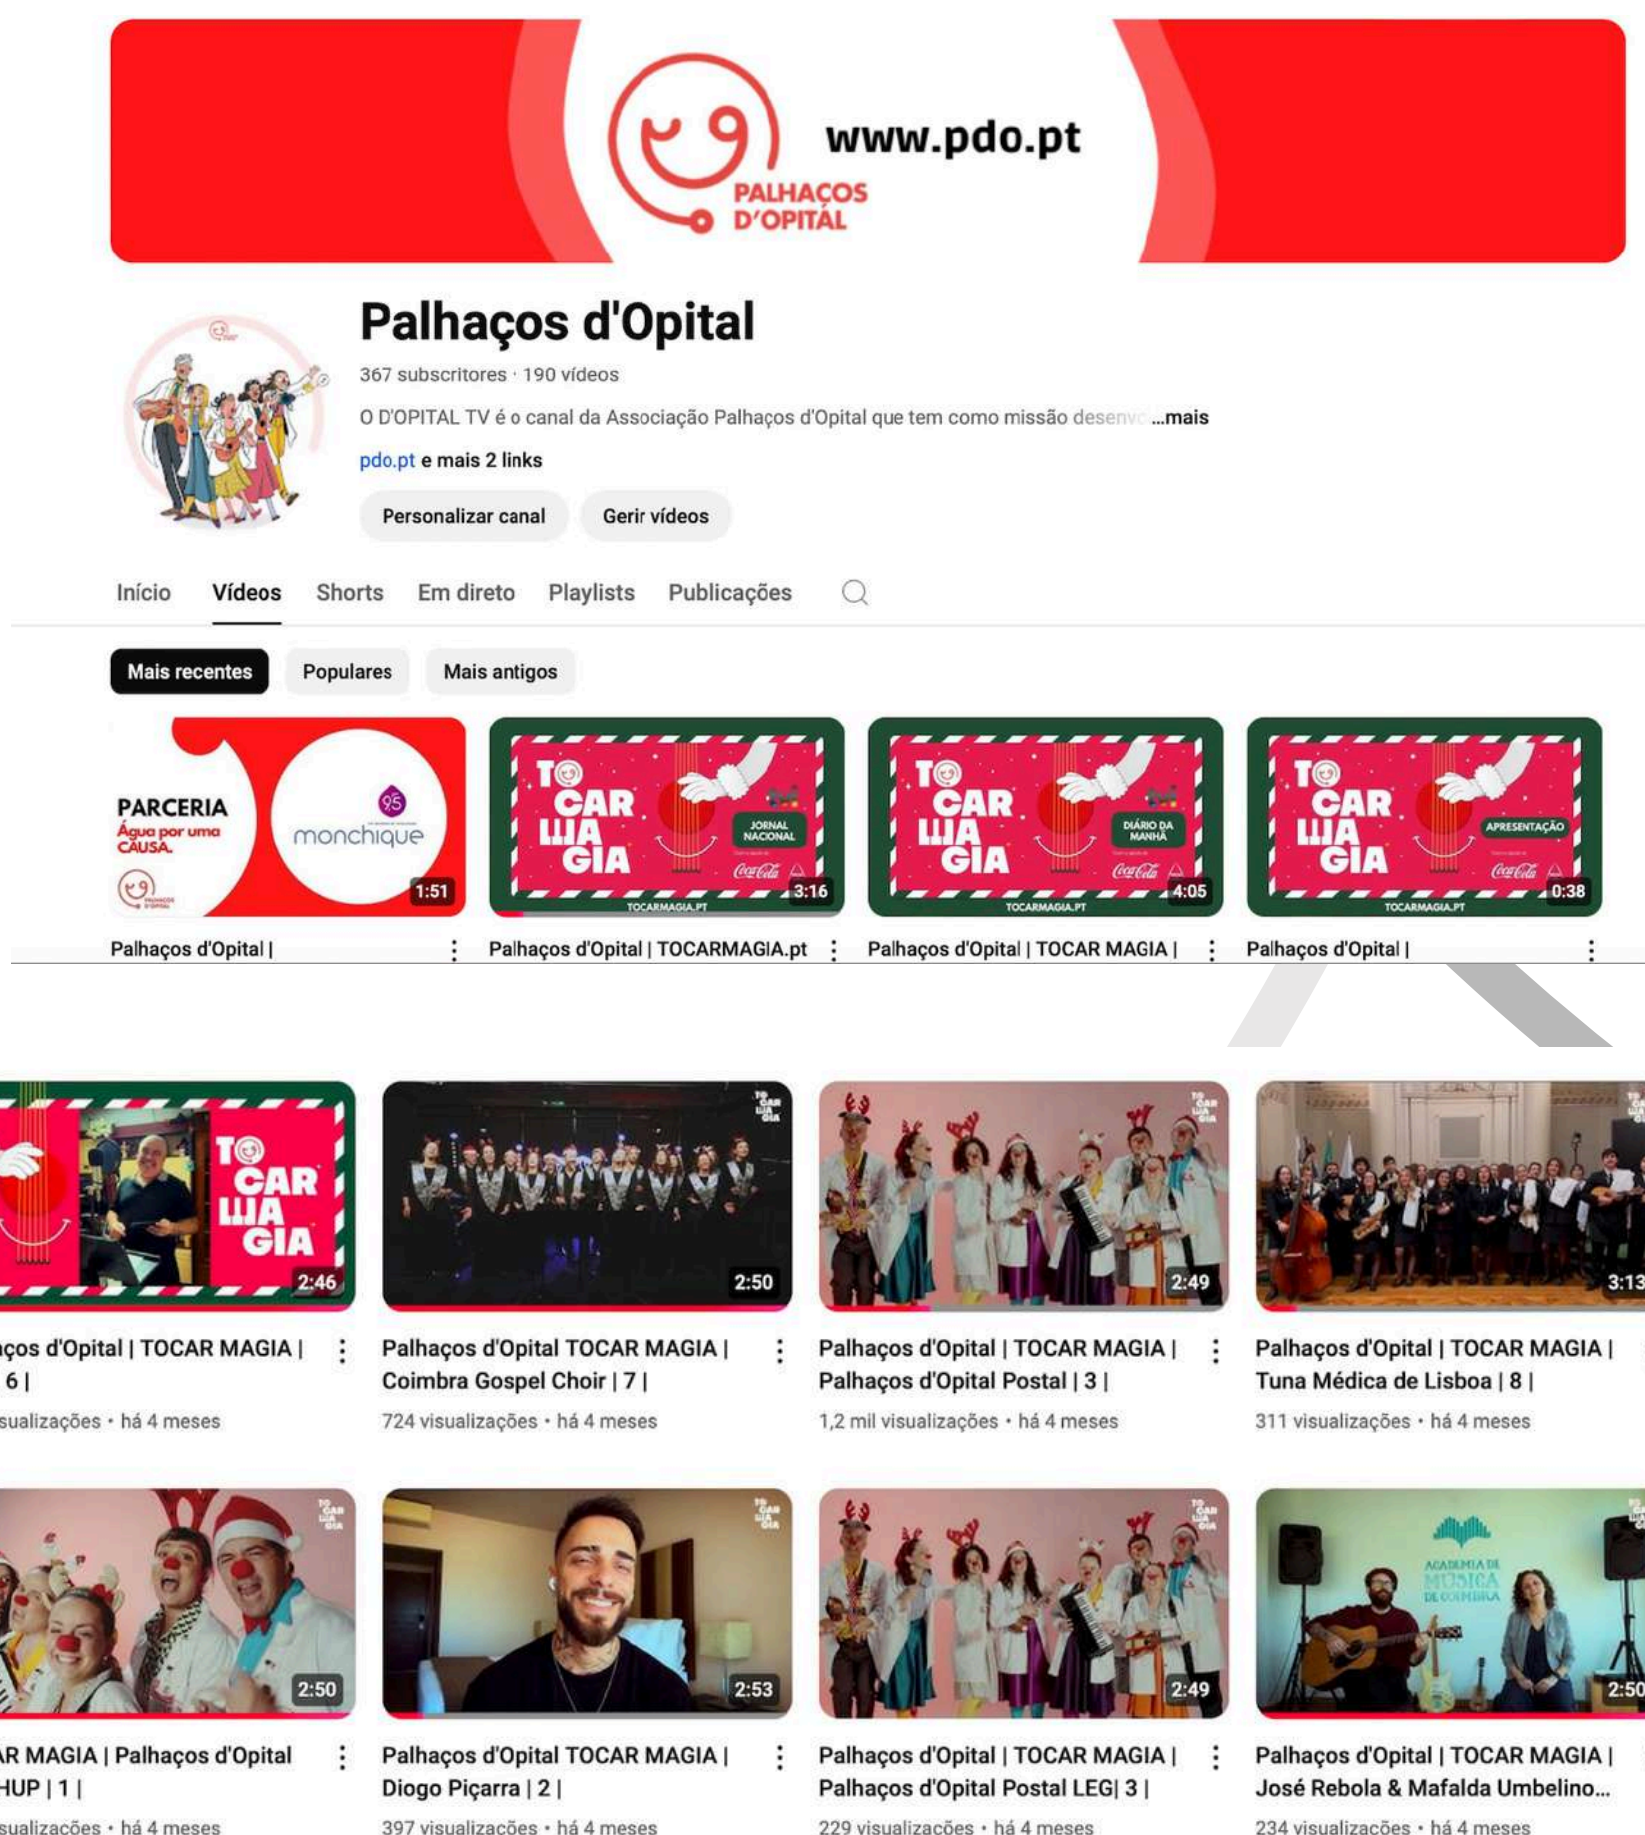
www.pdo.pt
PALHAÇOS D'OPITAL

Palhaços d'Opital
367 subscritores · 190 vídeos
O D'OPITAL TV é o canal da Associação Palhaços d'Opital que tem como missão desenv ...mais
pdo.pt e mais 2 links
Personalizar canal
Gerir vídeos

Início
Vídeos
Shorts
Em direto
Playlists
Publicações

Mais recentes
Populares
Mais antigos

PARCERIA
Água por uma CAUSA
monchique
1:51
Palhaços d'Opital |

TO CAR MA GIA
JORNAL NACIONAL
TOCARMAGIA.PT
3:16
Palhaços d'Opital | TOCARMAGIA.pt

TO CAR MA GIA
DIÁRIO DA MANHÃ
TOCARMAGIA.PT
4:05
Palhaços d'Opital | TOCAR MAGIA |

TO CAR MA GIA
APRESENTAÇÃO
TOCARMAGIA.PT
0:38
Palhaços d'Opital |

TO CAR MA GIA
2:46
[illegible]ços d'Opital | TOCAR MAGIA | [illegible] 6 |
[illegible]sualizações • há 4 meses

2:50
Palhaços d'Opital TOCAR MAGIA | Coimbra Gospel Choir | 7 |
724 visualizações • há 4 meses

2:49
Palhaços d'Opital | TOCAR MAGIA | Palhaços d'Opital Postal | 3 |
1,2 mil visualizações • há 4 meses

3:13
Palhaços d'Opital | TOCAR MAGIA | Tuna Médica de Lisboa | 8 |
311 visualizações • há 4 meses

2:50
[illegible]R MAGIA | Palhaços d'Opital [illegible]HUP | 1 |
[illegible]sualizações • há 4 meses

2:53
Palhaços d'Opital TOCAR MAGIA | Diogo Piçarra | 2 |
397 visualizações • há 4 meses

2:49
Palhaços d'Opital | TOCAR MAGIA | Palhaços d'Opital Postal LEG| 3 |
229 visualizações • há 4 meses

ACADEMIA DE MÚSICA DE COIMBRA
2:50
Palhaços d'Opital | TOCAR MAGIA | José Rebola & Mafalda Umbelino...
234 visualizações • há 4 meses